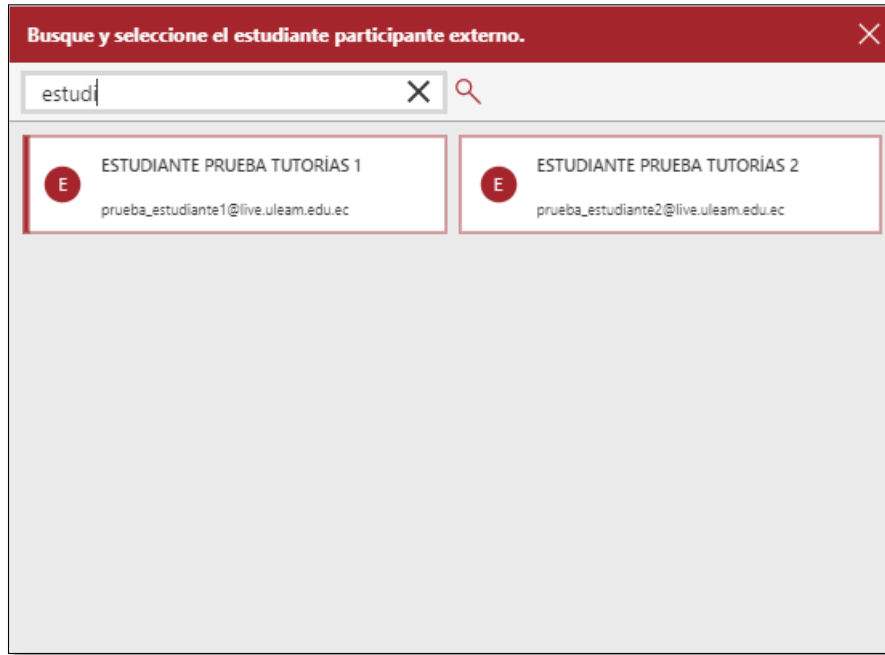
Busque y seleccione el estudiante participante externo.

estudi

E

ESTUDIANTE PRUEBA TUTORÍAS 1

prueba_estudiante1@live.uleam.edu.ec

E

ESTUDIANTE PRUEBA TUTORÍAS 2

prueba_estudiante2@live.uleam.edu.ec